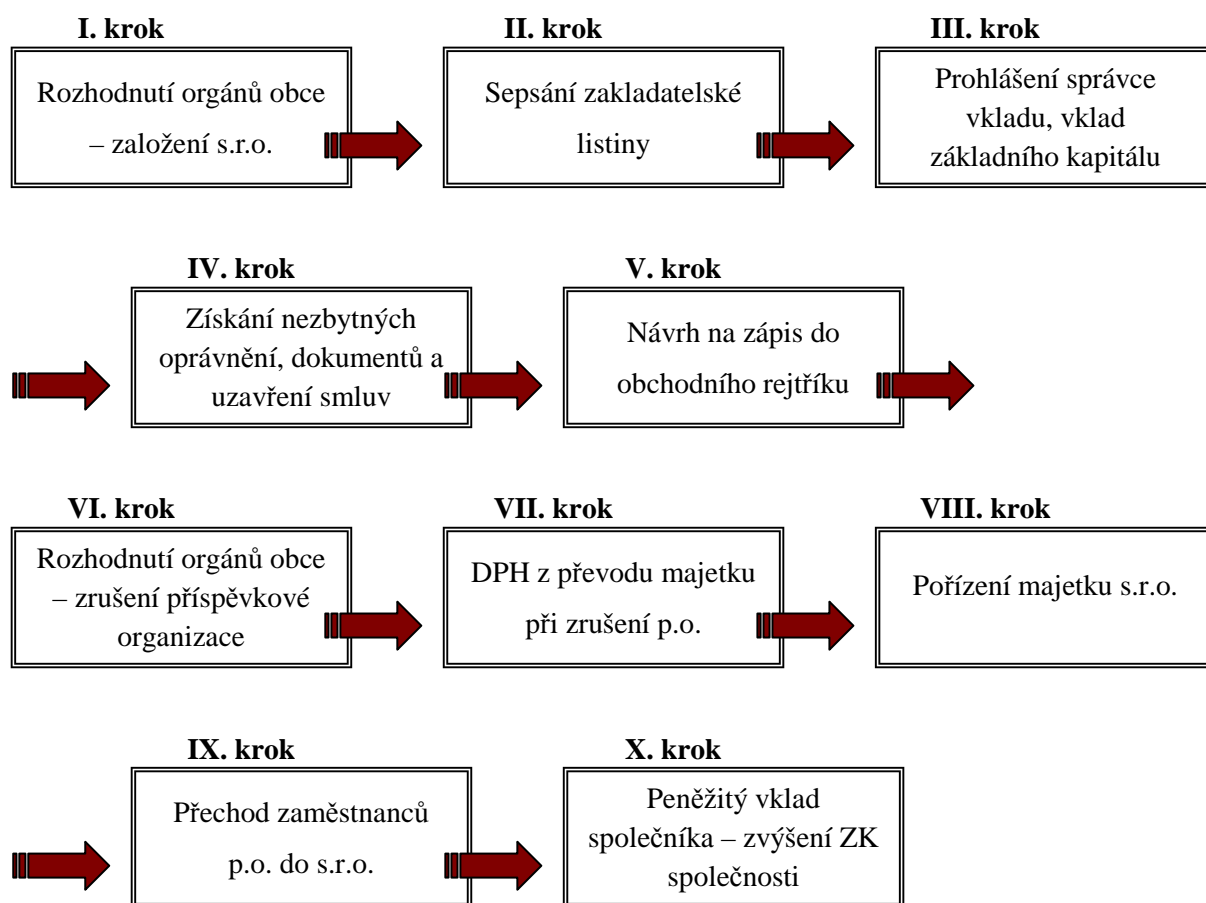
I. krok

Rozhodnutí orgánů obce – založení s.r.o.

II. krok

Sepsání zakladatelské listiny

III. krok

Prohlášení správce vkladu, vklad základního kapitálu

IV. krok

Získání nezbytných oprávnění, dokumentů a uzavření smluv

V. krok

Návrh na zápis do obchodního rejtříku

VI. krok

Rozhodnutí orgánů obce – zrušení příspěvkové organizace

VII. krok

DPH z převodu majetku při zrušení p.o.

VIII. krok

Pořízení majetku s.r.o.

IX. krok

Přechod zaměstnanců p.o. do s.r.o.

X. krok

Peněžitý vklad společníka – zvýšení ZK společnosti